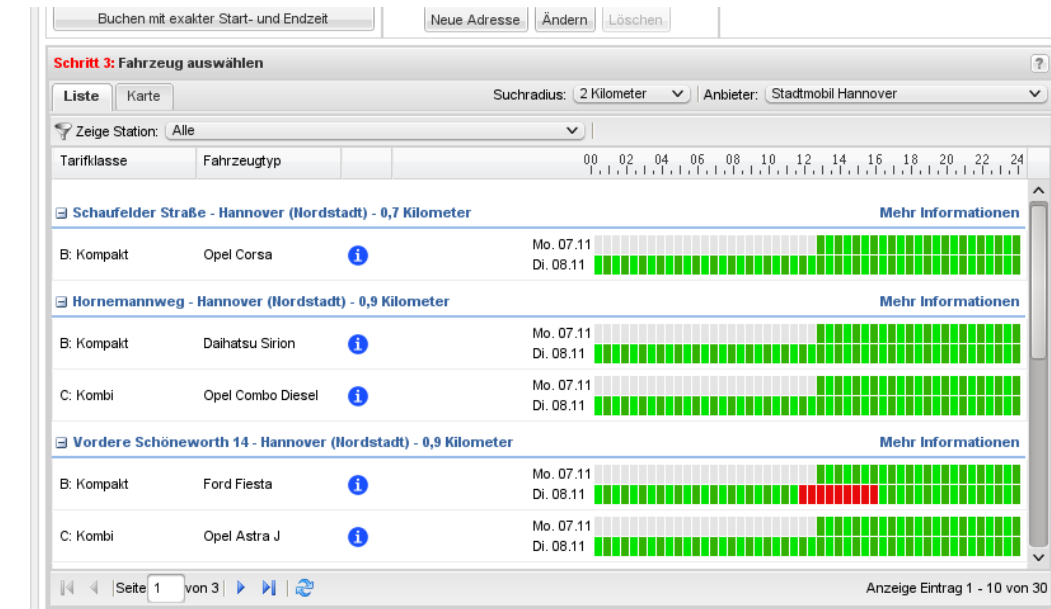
Buchen mit exakter Start- und Endzeit

Neue Adresse | Ändern | Löschen

Schritt 3: Fahrzeug auswählen

?

Liste | Karte

Suchradius: 2 Kilometer | Anbieter: Stadtmobil Hannover

Zeige Station: Alle

| Tarifklasse | Fahrzeugtyp | | 00 02 04 06 08 10 12 14 16 18 20 22 24 |
|---|---|---|---|

Schaufelder Straße - Hannover (Nordstadt) - 0,7 Kilometer — Mehr Informationen

| B: Kompakt | Opel Corsa | i | Mo. 07.11 Di. 08.11 |
|---|---|---|---|

Hornemannweg - Hannover (Nordstadt) - 0,9 Kilometer — Mehr Informationen

| B: Kompakt | Daihatsu Sirion | i | Mo. 07.11 Di. 08.11 |
|---|---|---|---|
| C: Kombi | Opel Combo Diesel | i | Mo. 07.11 Di. 08.11 |

Vordere Schöneworth 14 - Hannover (Nordstadt) - 0,9 Kilometer — Mehr Informationen

| B: Kompakt | Ford Fiesta | i | Mo. 07.11 Di. 08.11 |
|---|---|---|---|
| C: Kombi | Opel Astra J | i | Mo. 07.11 Di. 08.11 |

Seite 1 von 3

Anzeige Eintrag 1 - 10 von 30